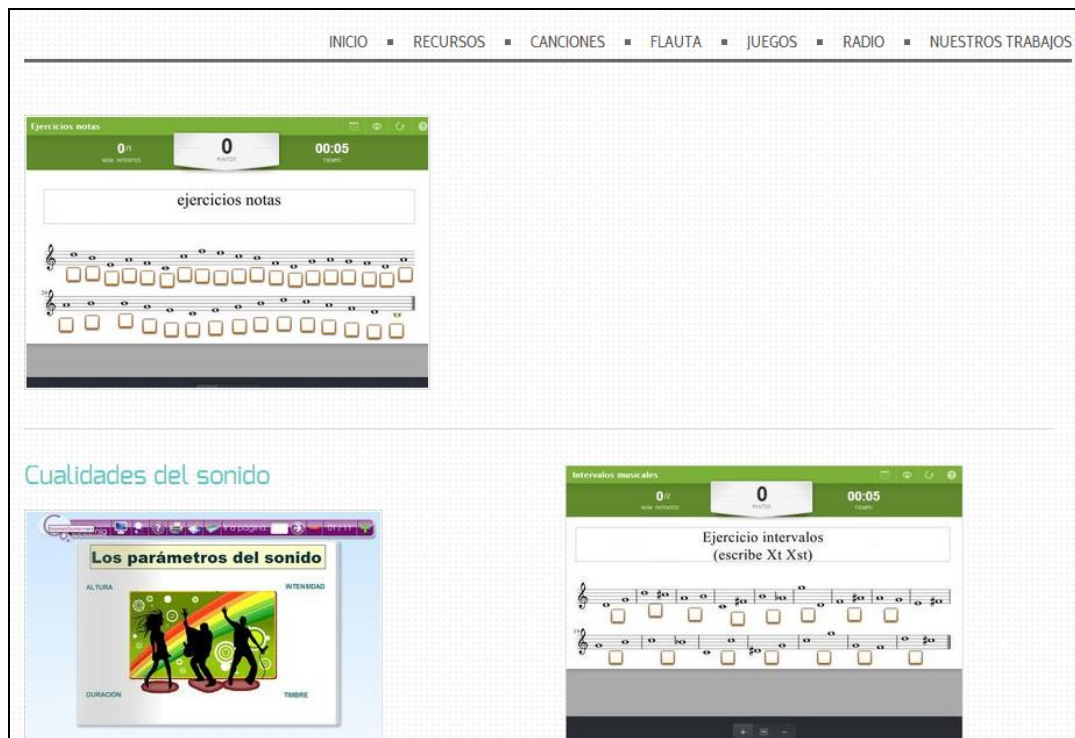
INICIO ▪ RECURSOS ▪ CANCIONES ▪ FLAUTA ▪ JUEGOS ▪ RADIO ▪ NUESTROS TRABAJOS

Ejercicios notas

0/1
NÚM. INTENTOS

0
PUNTOS

00:05
TIEMPO

ejercicios notas

Cualidades del sonido

Ir a página

Los parámetros del sonido

ALTURA

INTENSIDAD

DURACIÓN

TIMBRE

Intervalos musicales

0/2
NÚM. INTENTOS

0
PUNTOS

00:05
TIEMPO

Ejercicio intervalos
(escribe Xt Xst)